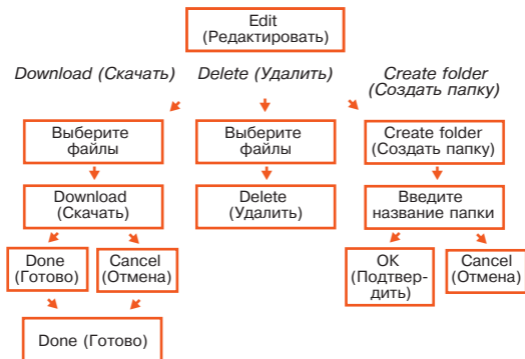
Edit
(Редактировать)

Download (Скачать)

Выберите файлы

Download (Скачать)

Done (Готово)

Cancel (Отмена)

Done (Готово)

Delete (Удалить)

Выберите файлы

Delete (Удалить)

Create folder (Создать папку)

Create folder (Создать папку)

Введите название папки

OK (Подтвердить)

Cancel (Отмена)